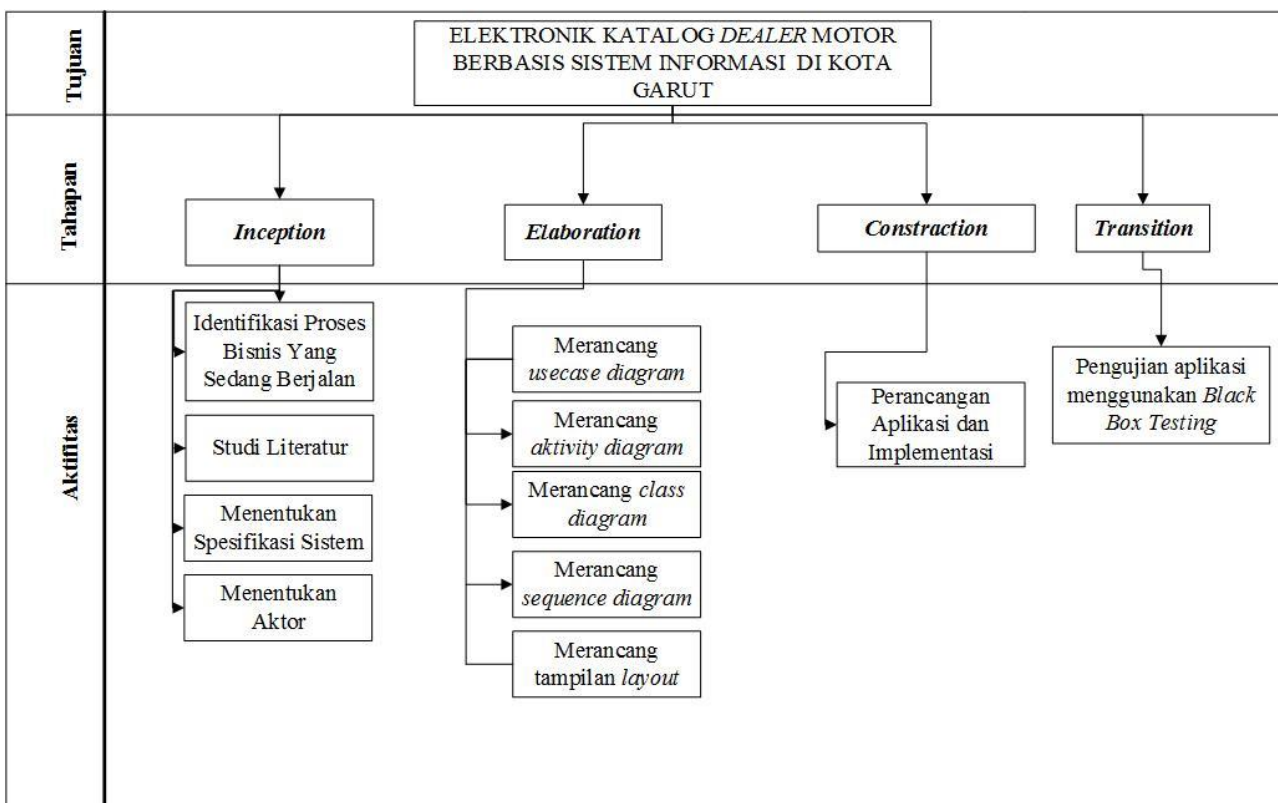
Tujuan

ELEKTRONIK KATALOG *DEALER* MOTOR BERBASIS SISTEM INFORMASI DI KOTA GARUT

Tahapan

*Inception*

*Elaboration*

*Constraction*

*Transition*

Aktifitas

Identifikasi Proses Bisnis Yang Sedang Berjalan

Studi Literatur

Menentukan Spesifikasi Sistem

Menentukan Aktor

Merancang *usecase diagram*

Merancang *aktivity diagram*

Merancang *class diagram*

Merancang *sequence diagram*

Merancang tampilan *layout*

Perancangan Aplikasi dan Implementasi

Pengujian aplikasi menggunakan *Black Box Testing*